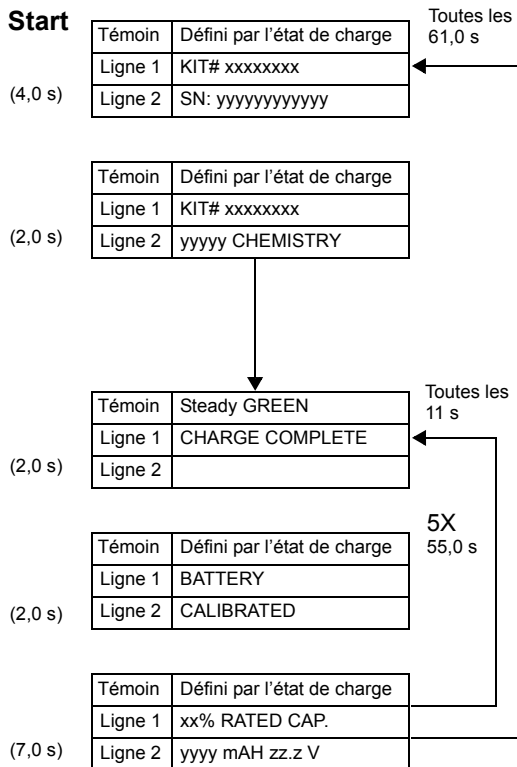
Start

| Témoin | Défini par l'état de charge |
|---|---|
| Ligne 1 | KIT# xxxxxxxx |
| Ligne 2 | SN: yyyyyyyyyyyy |

Toutes les 61,0 s

(4,0 s)

| Témoin | Défini par l'état de charge |
|---|---|
| Ligne 1 | KIT# xxxxxxxx |
| Ligne 2 | yyyyy CHEMISTRY |

(2,0 s)

| Témoin | Steady GREEN |
|---|---|
| Ligne 1 | CHARGE COMPLETE |
| Ligne 2 | |

Toutes les 11 s

(2,0 s)

5X 55,0 s

| Témoin | Défini par l'état de charge |
|---|---|
| Ligne 1 | BATTERY |
| Ligne 2 | CALIBRATED |

(2,0 s)

| Témoin | Défini par l'état de charge |
|---|---|
| Ligne 1 | xx% RATED CAP. |
| Ligne 2 | yyyy mAH zz.z V |

(7,0 s)